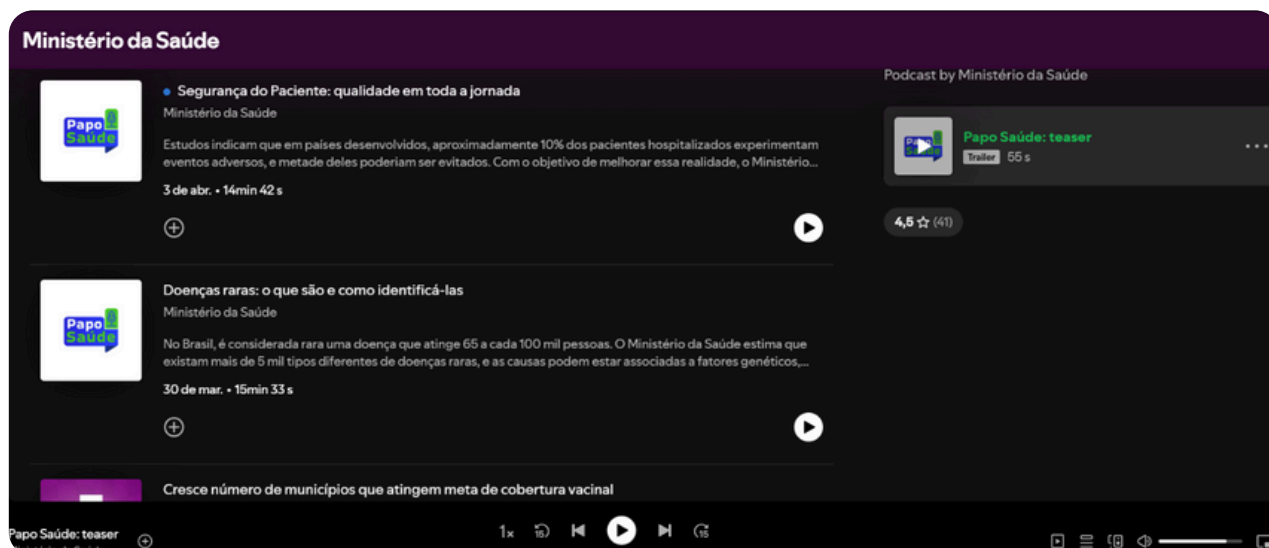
Ministério da Saúde

Papo Saúde

Segurança do Paciente: qualidade em toda a jornada

Ministério da Saúde

Estudos indicam que em países desenvolvidos, aproximadamente 10% dos pacientes hospitalizados experimentam eventos adversos, e metade deles poderiam ser evitados. Com o objetivo de melhorar essa realidade, o Ministério...

3 de abr. • 14min 42 s

Papo Saúde

Doenças raras: o que são e como identificá-las

Ministério da Saúde

No Brasil, é considerada rara uma doença que atinge 65 a cada 100 mil pessoas. O Ministério da Saúde estima que existam mais de 5 mil tipos diferentes de doenças raras, e as causas podem estar associadas a fatores genéticos,...

30 de mar. • 15min 33 s

Cresce número de municípios que atingem meta de cobertura vacinal

Podcast by Ministério da Saúde

Papo Saúde: teaser

Trailer 55 s

4,5 ☆ (41)

Papo Saúde: teaser

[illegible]

1x 15 15